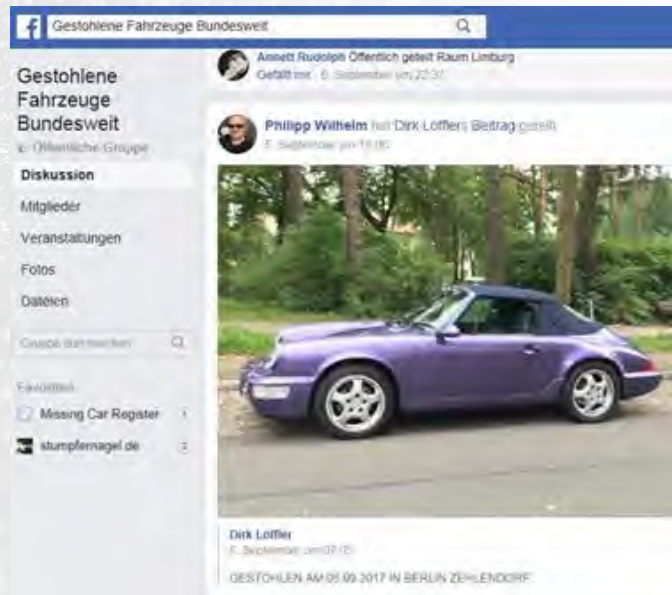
Gestohlene Fahrzeuge Bundesweit

Annett Rudolph Öffentlich geteilt Raum Limburg
Gefällt mir · 6. September um 22:37

Gestohlene Fahrzeuge Bundesweit
Öffentliche Gruppe

Diskussion
Mitglieder
Veranstaltungen
Fotos
Dateien

Gruppe durchsuchen

Favoriten
Missing Car Register 1
stumpfernagel.de 2

Philipp Wilhelm hat Dirk Löfflers Beitrag geteilt.
7. September um 13:00

Dirk Löffler
7. September um 07:05

GESTOHLEN AM 05.09.2017 IN BERLIN ZEHLENDORF